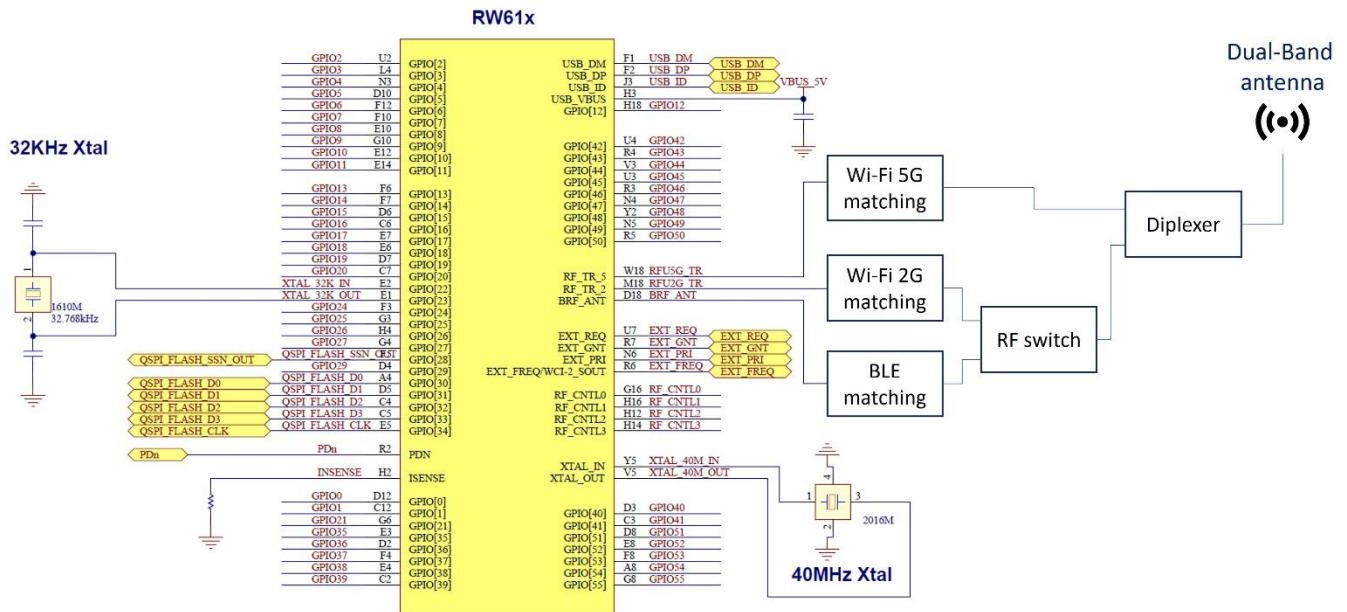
RW61x

Dual-Band antenna

32KHz Xtal

GPIO2 U2 GPIO[2]
GPIO3 L4 GPIO[3]
GPIO4 N3 GPIO[4]
GPIO5 D10 GPIO[5]
GPIO6 F12 GPIO[6]
GPIO7 F10 GPIO[7]
GPIO8 E10 GPIO[8]
GPIO9 G10 GPIO[9]
GPIO10 E12 GPIO[10]
GPIO11 E14 GPIO[11]
GPIO13 F6 GPIO[13]
GPIO14 F7 GPIO[14]
GPIO15 D6 GPIO[15]
GPIO16 C6 GPIO[16]
GPIO17 E7 GPIO[17]
GPIO18 E6 GPIO[18]
GPIO19 D7 GPIO[19]
GPIO20 C7 GPIO[20]
XTAL_32K_IN E2 GPIO[22]
XTAL_32K_OUT E1 GPIO[23]
GPIO24 F3 GPIO[24]
GPIO25 G3 GPIO[25]
GPIO26 H4 GPIO[26]
GPIO27 G4 GPIO[27]
QSPI_FLASH_SSN_OUT QSPI_FLASH_SSN_OUT D5 GPIO[28]
GPIO29 D4 GPIO[29]
QSPI_FLASH_D0 QSPI_FLASH_D0 A4 GPIO[30]
QSPI_FLASH_D1 QSPI_FLASH_D1 D5 GPIO[31]
QSPI_FLASH_D2 QSPI_FLASH_D2 C4 GPIO[32]
QSPI_FLASH_D3 QSPI_FLASH_D3 C5 GPIO[33]
QSPI_FLASH_CLK QSPI_FLASH_CLK E5 GPIO[34]
PDn PDn R2 PDN
INSENSE H2 ISENSE
GPIO0 D12 GPIO[0]
GPIO1 C12 GPIO[1]
GPIO21 G6 GPIO[21]
GPIO35 E3 GPIO[35]
GPIO36 D2 GPIO[36]
GPIO37 F4 GPIO[37]
GPIO38 E4 GPIO[38]
GPIO39 C2 GPIO[39]

1610M
32.768kHz

USB_DM F1 USB_DM USB_DM
USB_DP F2 USB_DP USB_DP
USB_ID J3 USB_ID USB_ID
USB_VBUS H3 VBUS_5V
GPIO[12] H18 GPIO12
GPIO[42] U4 GPIO42
GPIO[43] R4 GPIO43
GPIO[44] V3 GPIO44
GPIO[45] U3 GPIO45
GPIO[46] R3 GPIO46
GPIO[47] N4 GPIO47
GPIO[48] Y2 GPIO48
GPIO[49] N5 GPIO49
GPIO[50] R5 GPIO50
RF_TR_5 W18 RFU5G_TR
RF_TR_2 M18 RFU2G_TR
BRF_ANT D18 BRF_ANT
EXT_REQ U7 EXT_REQ EXT_REQ
EXT_GNT R7 EXT_GNT EXT_GNT
EXT_PRI N6 EXT_PRI EXT_PRI
EXT_FREQ/WCI-2_SOUT R6 EXT_FREQ EXT_FREQ
RF_CNTL0 G16 RF_CNTL0
RF_CNTL1 H16 RF_CNTL1
RF_CNTL2 H12 RF_CNTL2
RF_CNTL3 H14 RF_CNTL3
XTAL_IN Y5 XTAL_40M_IN
XTAL_OUT V5 XTAL_40M_OUT
GPIO[40] D3 GPIO40
GPIO[41] C3 GPIO41
GPIO[51] D8 GPIO51
GPIO[52] E8 GPIO52
GPIO[53] F8 GPIO53
GPIO[54] A8 GPIO54
GPIO[55] G8 GPIO55

Wi-Fi 5G matching

Wi-Fi 2G matching

BLE matching

RF switch

Diplexer

1 3
2016M

40MHz Xtal